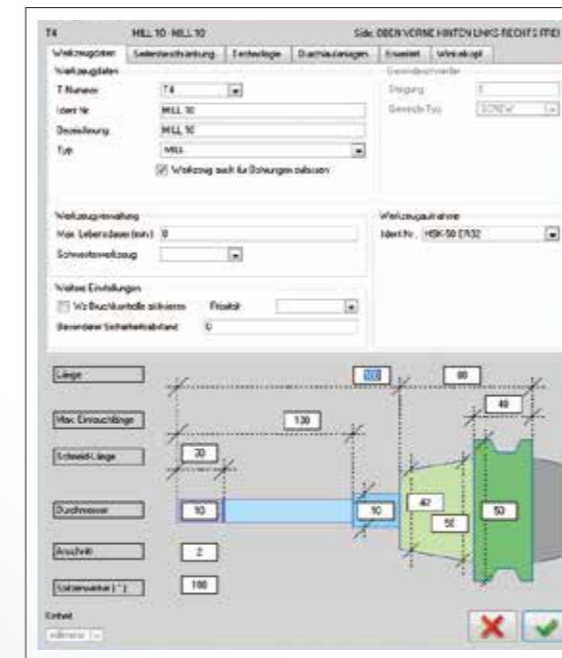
T4 MILL 10 - MILL 10 Side: OBEN VORNE HINTEN LINKS RECHTS FREI

Werkzeugdaten | Seitenbeschränkung | Technologie | Durchlaufanlagen | Einsatz | Winkelkopf

Werkzeugdaten
T-Nummer T4
Ident Nr. MILL 10
Bezeichnung MILL 10
Typ MILL
Werkzeug auch für Bohrungen zulassen

Gewindebohrer
Steigung 0
Gewinde Typ SCREW

Werkzeugverwaltung
Max. Lebensdauer (min) 0
Schwesterwerkzeug

Werkzeugaufnahme
Ident Nr. HSK-50 ER32

Weitere Einstellungen
Wz.Bruchkontrolle aktivieren Priorität
Besonderer Sicherheitsabstand 0

Länge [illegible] 80
40
Max. Eintauchlänge 130
Schneidl.Länge 30
Durchmesser 10 10 47 50 50
Anschnitt 2
Spitzenwinkel (°) 180

Einheit
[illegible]